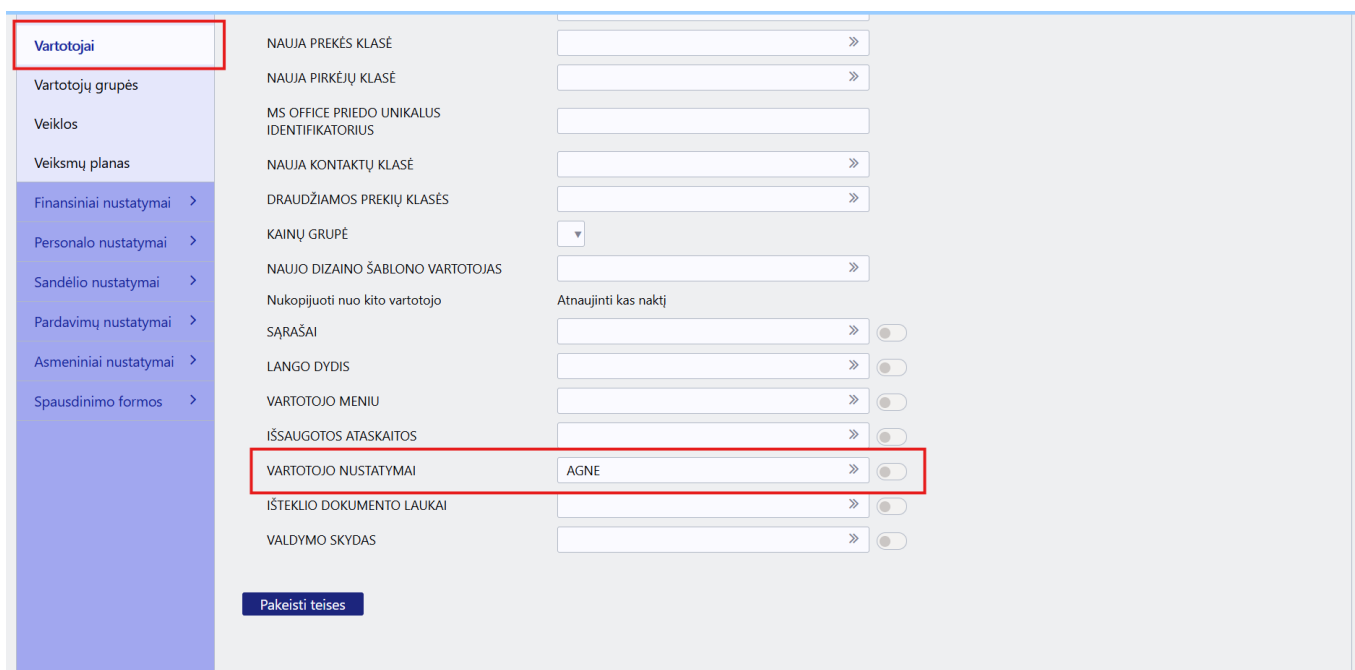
Vartotojai
Vartotojų grupės
Veiklos
Veiksmų planas
Finansiniai nustatymai >
Personalo nustatymai >
Sandėlio nustatymai >
Pardavimų nustatymai >
Asmeniniai nustatymai >
Spausdinimo formos >

NAUJA PREKĖS KLASĖ »
NAUJA PIRKĖJŲ KLASĖ »
MS OFFICE PRIEDO UNIKALUS IDENTIFIKATORIUS
NAUJA KONTAKTŲ KLASĖ »
DRAUDŽIAMOS PREKIŲ KLASĖS »
KAINŲ GRUPĖ
NAUJO DIZAINO ŠABLONO VARTOTOJAS »
Nukopijuoti nuo kito vartotojo
Atnaujinti kas naktį
SĄRAŠAI »
LANGO DYDIS »
VARTOTOJO MENIU »
IŠSAUGOTOS ATASKAITOS »
VARTOTOJO NUSTATYMAI AGNE »
IŠTEKLIO DOKUMENTO LAUKAI »
VALDYMO SKYDAS »

Pakeisti teises